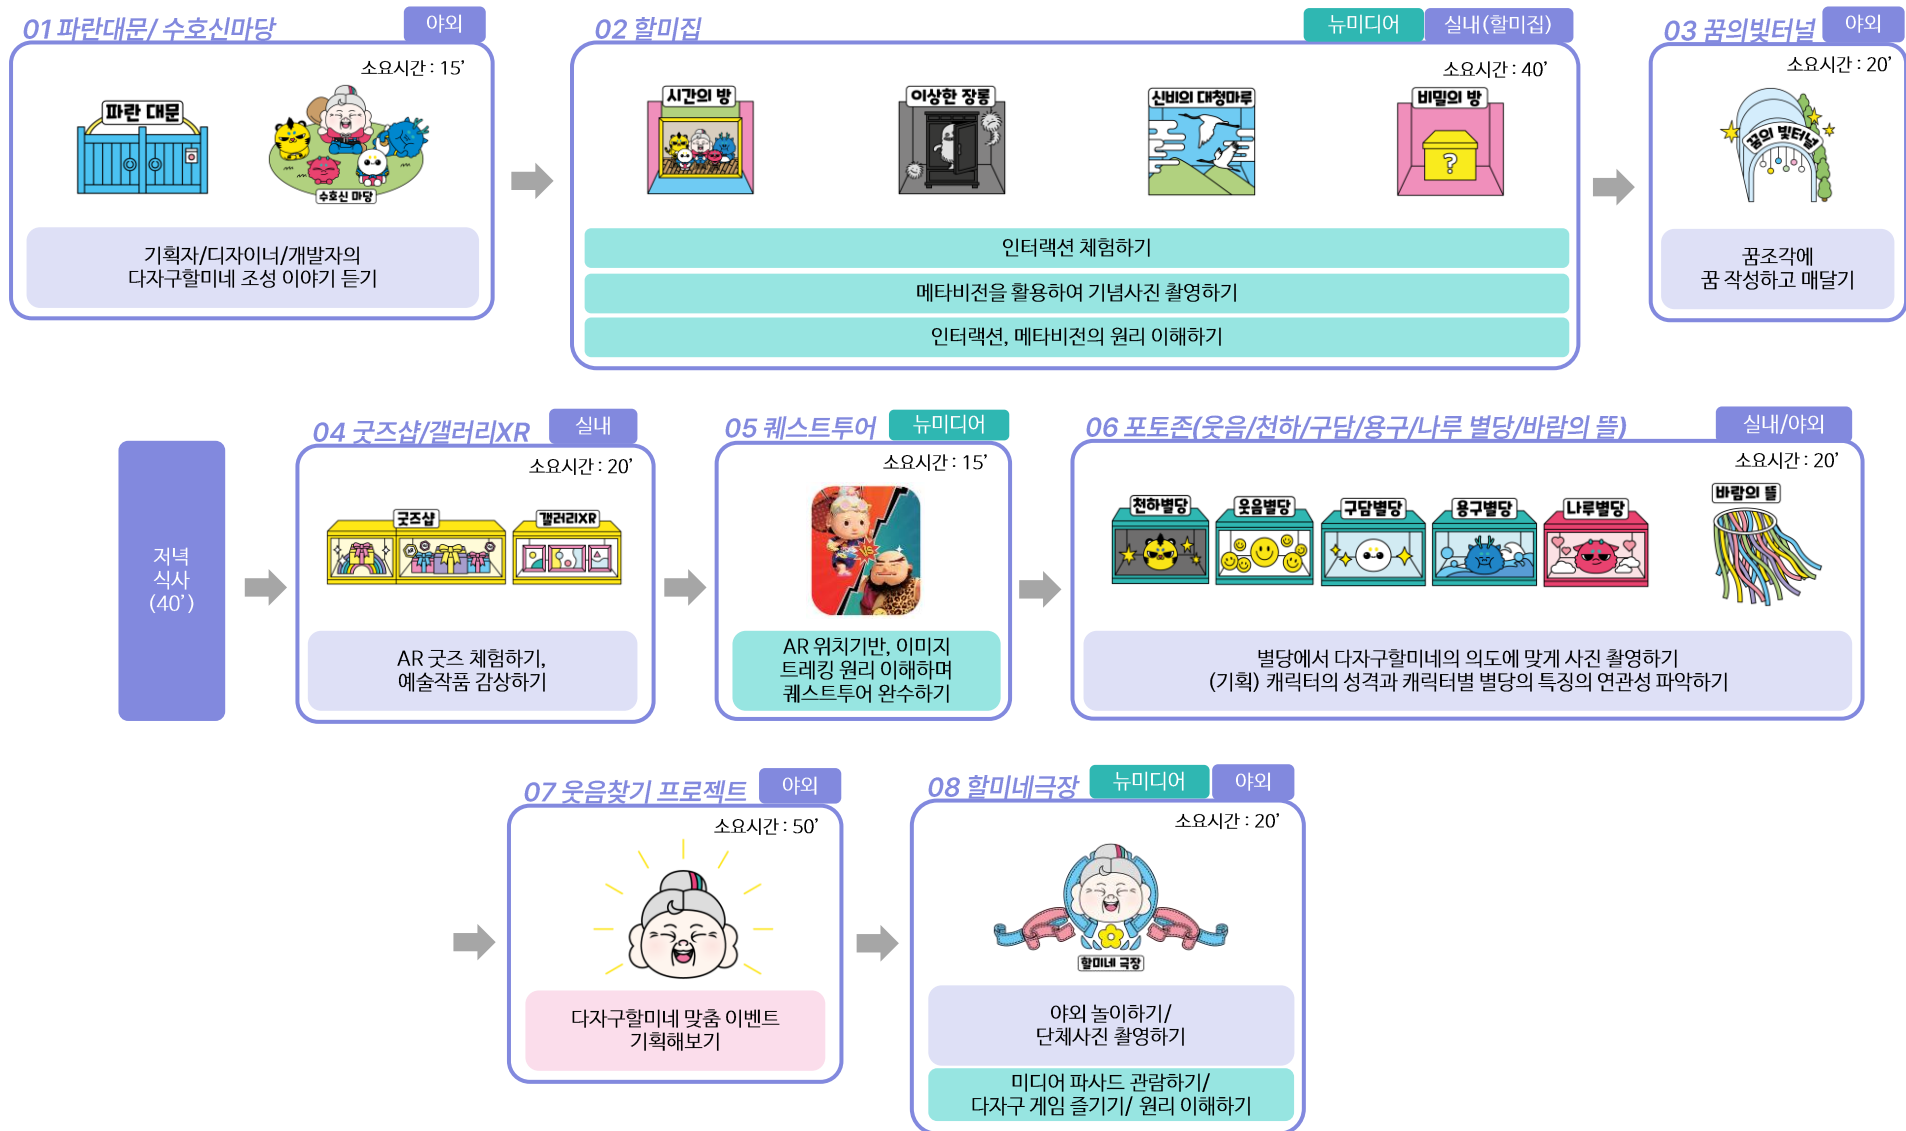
01 파란대문/ 수호신마당
야외
소요시간 : 15'
파란 대문
수호신 마당
기획자/디자이너/개발자의
다자구할미네 조성 이야기 듣기

02 할미집
뉴미디어
실내(할미집)
소요시간 : 40'
시간의 방
이상한 장롱
신비의 대청마루
비밀의 방
인터랙션 체험하기
메타비전을 활용하여 기념사진 촬영하기
인터랙션, 메타비전의 원리 이해하기

03 꿈의빛터널
야외
소요시간 : 20'
꿈의 빛터널
꿈조각에
꿈 작성하고 매달기

저녁
식사
(40')

04 굿즈샵/갤러리XR
실내
소요시간 : 20'
굿즈샵
갤러리XR
AR 굿즈 체험하기,
예술작품 감상하기

05 퀘스트투어
뉴미디어
소요시간 : 15'
VS
AR 위치기반, 이미지
트레킹 원리 이해하며
퀘스트투어 완수하기

06 포토존(웃음/천하/구담/용구/나루 별당/바람의 뜰)
실내/야외
소요시간 : 20'
천하별당
웃음별당
구담별당
용구별당
나루별당
바람의 뜰
별당에서 다자구할미네의 의도에 맞게 사진 촬영하기
(기획) 캐릭터의 성격과 캐릭터별 별당의 특징의 연관성 파악하기

07 웃음찾기 프로젝트
야외
소요시간 : 50'
다자구할미네 맞춤 이벤트
기획해보기

08 할미네극장
뉴미디어
야외
소요시간 : 20'
할미네 극장
야외 놀이하기/
단체사진 촬영하기
미디어 파사드 관람하기/
다자구 게임 즐기기/ 원리 이해하기